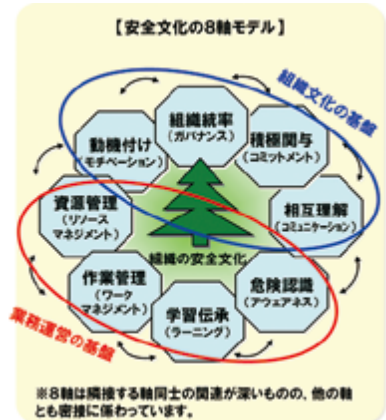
【安全文化の8軸モデル】

組織文化の基盤

組織統率
(ガバナンス)

積極関与
(コミットメント)

動機付け
(モチベーション)

資源管理
(リソース
マネジメント)

相互理解
(コミュニケーション)

組織の安全文化

作業管理
(ワーク
マネジメント)

危険認識
(アウェアネス)

学習伝承
(ラーニング)

業務運営の基盤

※8軸は隣接する軸同士の関連が深いものの、他の軸とも密接に係わっています。